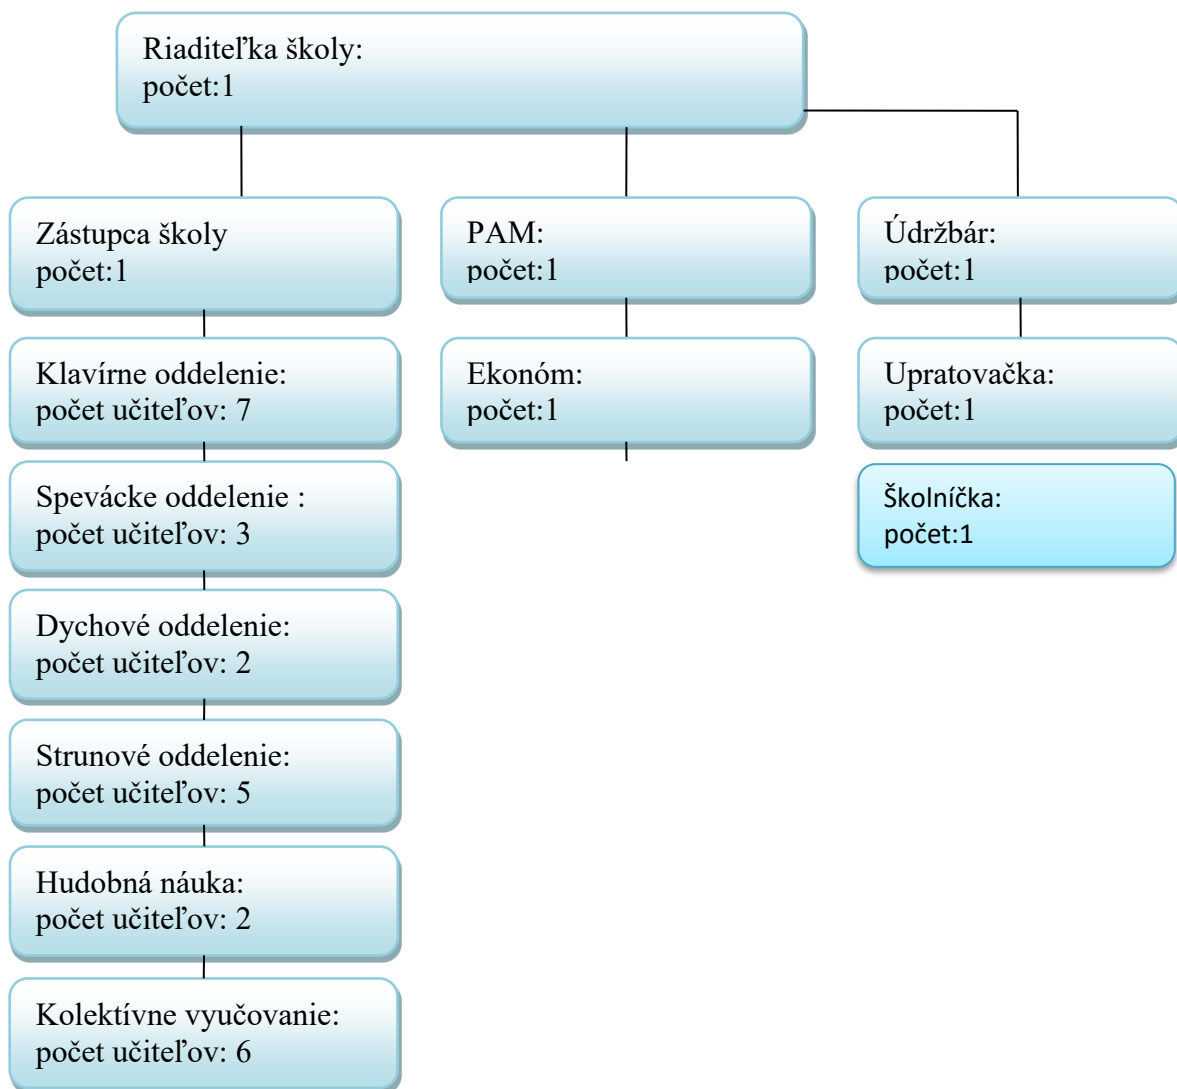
Riaditeľka školy:
počet:1

Zástupca školy
počet:1

Klavírne oddelenie:
počet učiteľov: 7

Spevácke oddelenie :
počet učiteľov: 3

Dychové oddelenie:
počet učiteľov: 2

Strunové oddelenie:
počet učiteľov: 5

Hudobná náuka:
počet učiteľov: 2

Kolektívne vyučovanie:
počet učiteľov: 6

PAM:
počet:1

Ekonóm:
počet:1

Údržbár:
počet:1

Upratovačka:
počet:1

Školníčka:
počet:1